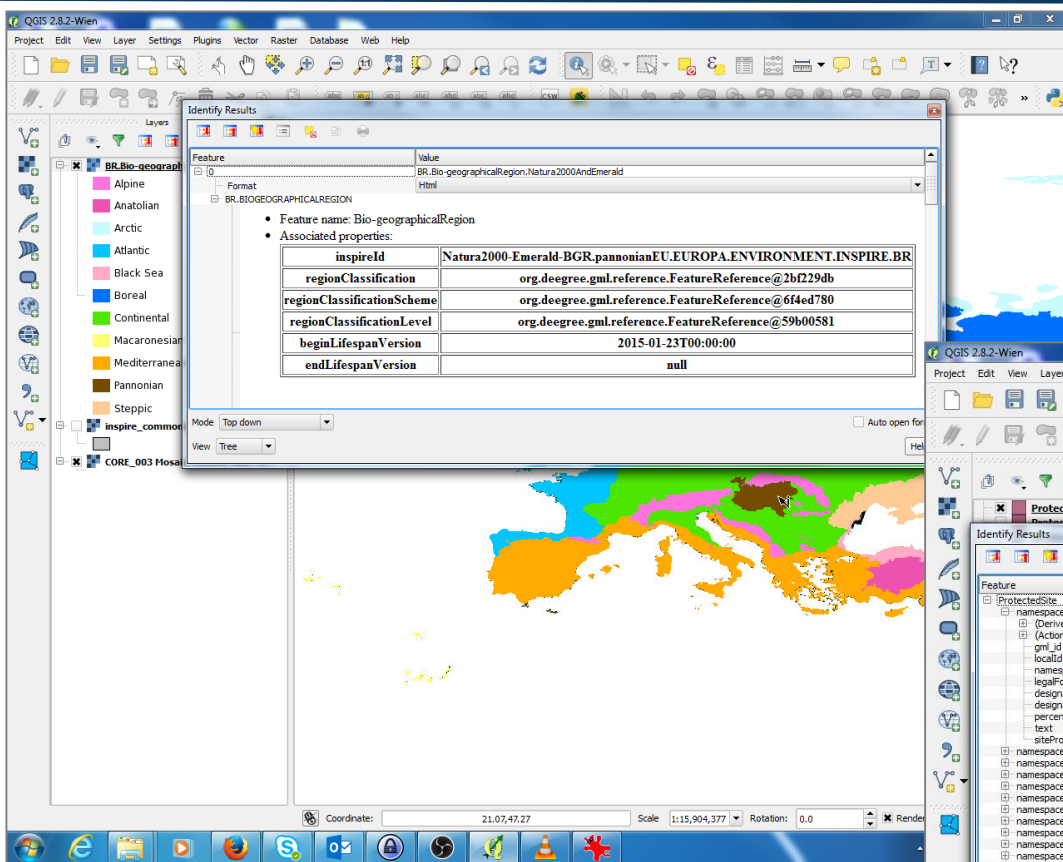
QGIS 2.8.2-Wien

Project Edit View Layer Settings Plugins Vector Raster Database Web Help

Layers

BR.Bio-geograph
Alpine
Anatolian
Arctic
Atlantic
Black Sea
Boreal
Continental
Macaronesian
Mediterranea
Pannonian
Steppic
inspire_common
CORE_003 Mosai

Identify Results

| Feature | Value |
|---|---|
| 0 | BR.Bio-geographicalRegion.Natura2000AndEmerald |
| Format | Html |
| BR.BIOGEOGRAPHICALREGION | |

• Feature name: Bio-geographicalRegion
• Associated properties:

| inspireId | Natura2000-Emerald-BGR.pannonianEU.EUROPA.ENVIRONMENT.INSPIRE.BR |
|---|---|
| regionClassification | org.deegree.gml.reference.FeatureReference@2bf229db |
| regionClassificationScheme | org.deegree.gml.reference.FeatureReference@6f4ed780 |
| regionClassificationLevel | org.deegree.gml.reference.FeatureReference@59b00581 |
| beginLifespanVersion | 2015-01-23T00:00:00 |
| endLifespanVersion | null |

Mode Top down
View Tree
Auto open for
Hel

Coordinate: 21.07,47.27 Scale 1:15,904,377 Rotation: 0.0 Render

QGIS 2.8.2-Wien
Project Edit View Layer
Protect
Protect
Identify Results
Feature
ProtectedSite
namespace
(Derive
(Action
gml_id
localId
names
legalFo
design
design
percen
text
sitePro
namespace
namespace
namespace
namespace
namespace
namespace
namespace
namespace
namespace
namespace
namespace